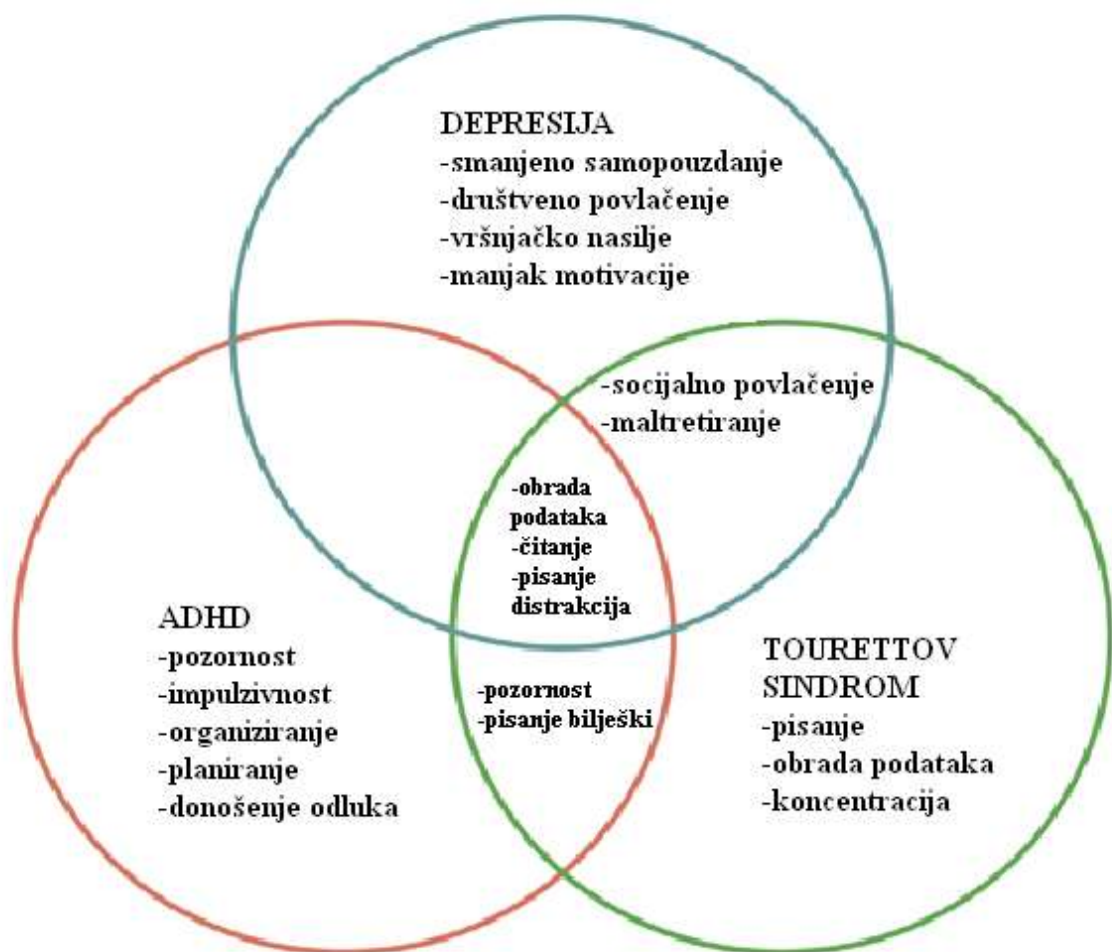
DEPRESIJA
-smanjeno samopouzdanje
-društveno povlačenje
-vršnjačko nasilje
-manjak motivacije

-socijalno povlačenje
-maltretiranje

-obrada podataka
-čitanje
-pisanje
distrakcija

ADHD
-pozornost
-impulzivnost
-organiziranje
-planiranje
-donošenje odluka

-pozornost
-pisanje bilješki

TOURETTOV SINDROM
-pisanje
-obrada podataka
-koncentracija